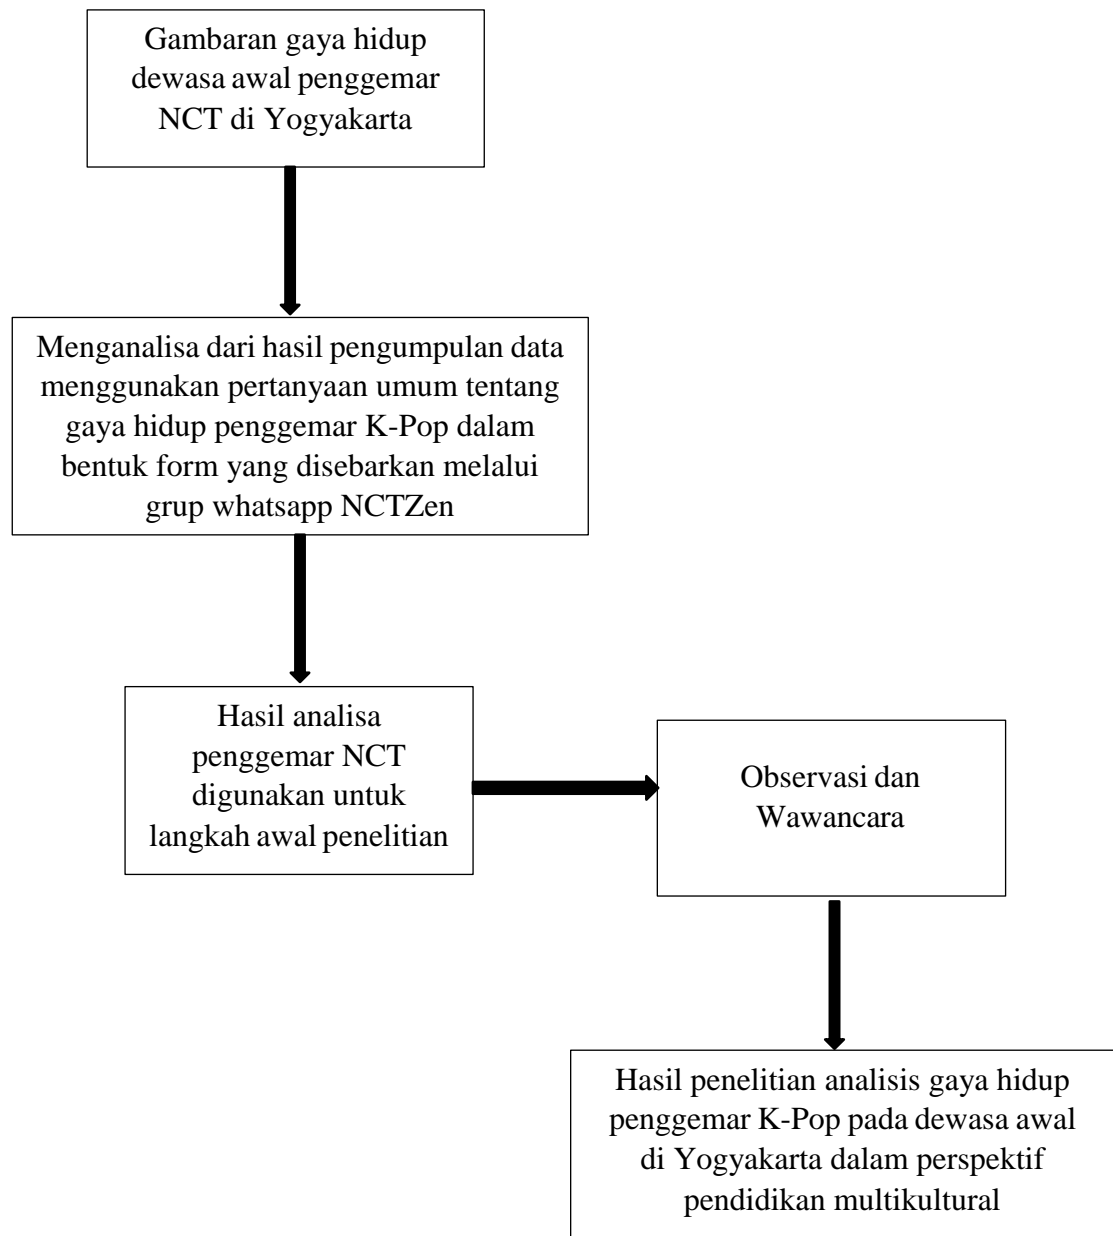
Gambaran gaya hidup dewasa awal penggemar NCT di Yogyakarta

Menganalisa dari hasil pengumpulan data menggunakan pertanyaan umum tentang gaya hidup penggemar K-Pop dalam bentuk form yang disebarkan melalui grup whatsapp NCTZen

Hasil analisa penggemar NCT digunakan untuk langkah awal penelitian

Observasi dan Wawancara

Hasil penelitian analisis gaya hidup penggemar K-Pop pada dewasa awal di Yogyakarta dalam perspektif pendidikan multikultural